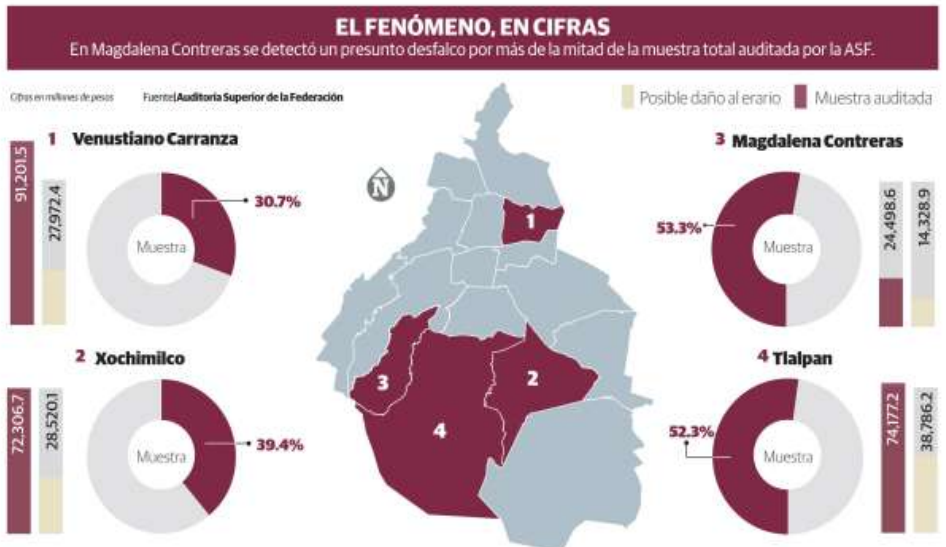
EL FENÓMENO, EN CIFRAS
En Magdalena Contreras se detectó un presunto desfalco por más de la mitad de la muestra total auditada por la ASF.

Cifras en millones de pesos Fuente: Auditoría Superior de la Federación

Posible daño al erario Muestra auditada

1 Venustiano Carranza
91,201.5
27,972.4
Muestra
30.7%

2 Xochimilco
72,306.7
28,520.1
Muestra
39.4%

N

1
3
2
4

3 Magdalena Contreras
53.3%
Muestra
24,498.6
14,328.9

4 Tlalpan
52.3%
Muestra
74,177.2
38,786.2